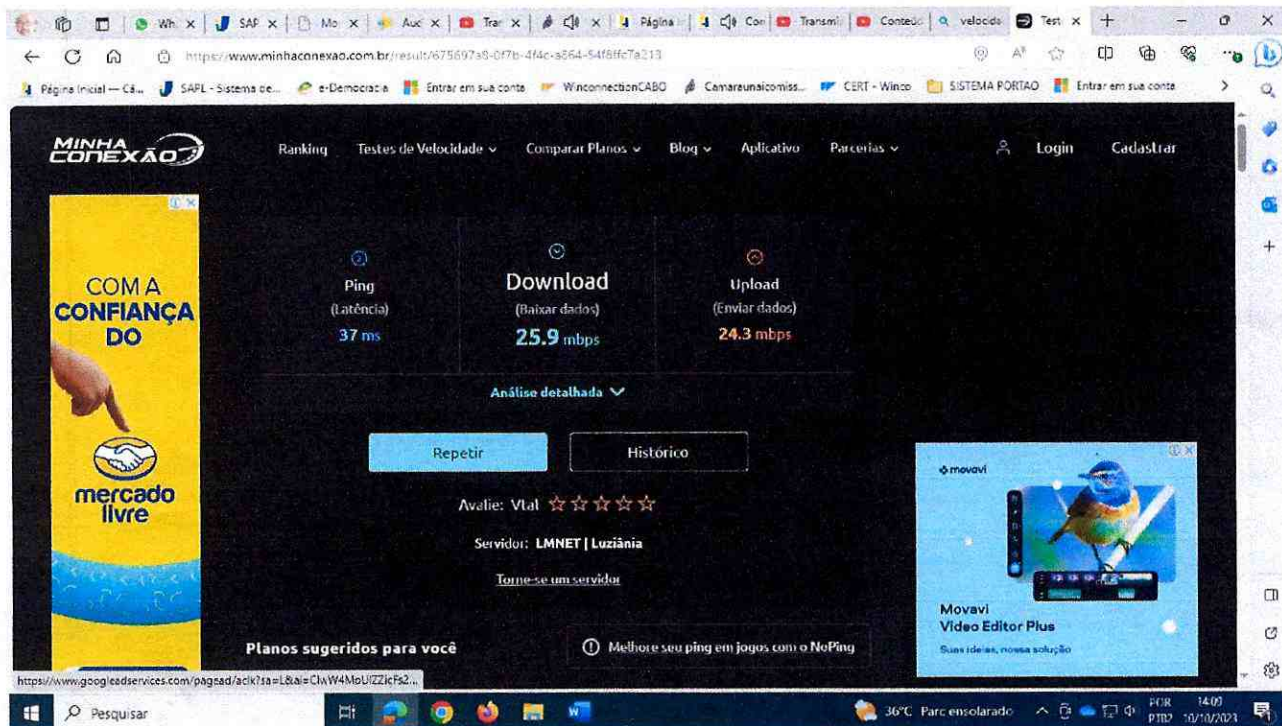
Wh | SAF | Mo | Auc | Trar | Página | Con | Transmi | Conteú | velocida | Test

https://www.minhaconexao.com.br/result/675697a9-0f7b-4f4c-a564-54f8ffc7a213

Página Inicial — Câ... | SAPL - Sistema de... | e-Democracia | Entrar em sua conta | WinconnectionCABO | Camaraunaicomiss... | CERT - Winco | SISTEMA PORTAO | Entrar em sua conta

MINHA CONEXÃO

Ranking | Testes de Velocidade | Comparar Planos | Blog | Aplicativo | Parcerias | Login | Cadastrar

COM A CONFIANÇA DO

mercado livre

Ping (Latência) 37 ms

Download (Baixar dados) 25.9 mbps

Upload (Enviar dados) 24.3 mbps

Análise detalhada

Repetir | Histórico

Avalie: Vtal ☆☆☆☆☆

Servidor: LMNET | Luziânia

Torne-se um servidor

movavi

Movavi Video Editor Plus

Suas ideias, nossa solução

Planos sugeridos para você

Melhore seu ping em jogos com o NoPing

https://www.googleadservices.com/pagead/aclk?sa=L&ai=ClwW4MoUIZZicFs2...

Pesquisar

36°C Parc ensolarado

POR PTB2 14:09 10/10/2023